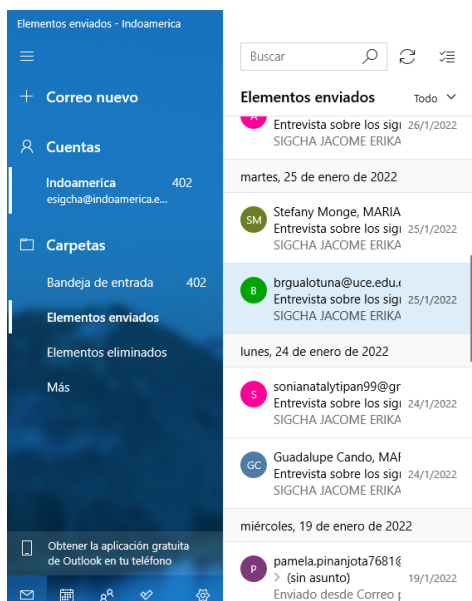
Elementos enviados - Indoamerica

Correo nuevo

Cuentas

Indoamerica 402
esigcha@indoamerica.e...

Carpetas

Bandeja de entrada 402

Elementos enviados

Elementos eliminados

Más

Obtener la aplicación gratuita de Outlook en tu teléfono

Buscar

Elementos enviados Todo

Entrevista sobre los sig 26/1/2022
SIGCHA JACOME ERIKA

martes, 25 de enero de 2022

SM Stefany Monge, MARIA
Entrevista sobre los sig 25/1/2022
SIGCHA JACOME ERIKA

B brgualotuna@uce.edu.
Entrevista sobre los sig 25/1/2022
SIGCHA JACOME ERIKA

lunes, 24 de enero de 2022

S sonianatalytipan99@gr
Entrevista sobre los sig 24/1/2022
SIGCHA JACOME ERIKA

GC Guadalupe Cando, MAR
Entrevista sobre los sig 24/1/2022
SIGCHA JACOME ERIKA

miércoles, 19 de enero de 2022

P pamela.pinanjota7681@
(sin asunto) 19/1/2022
Enviado desde Correo p